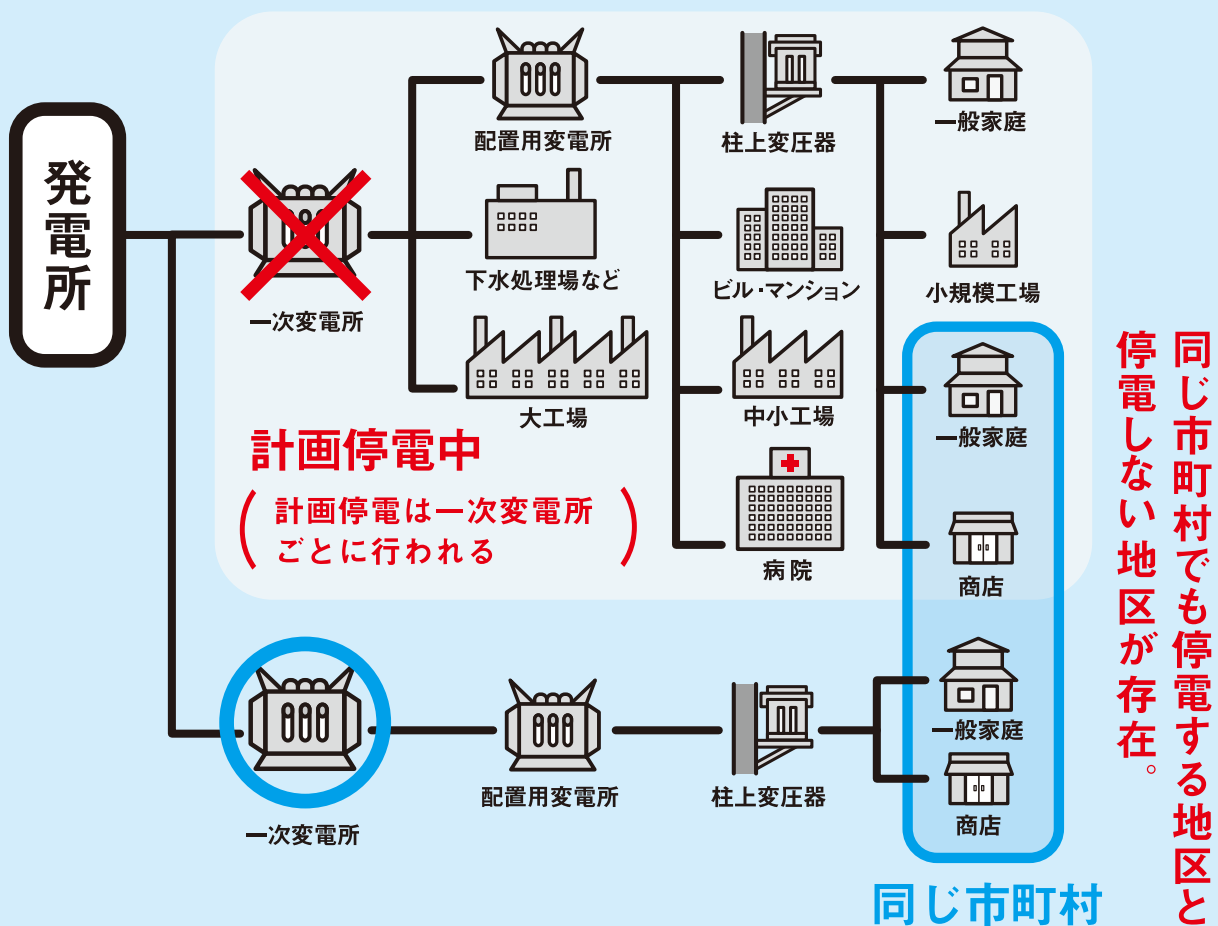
発電所

一次変電所

配置用変電所

下水処理場など

大工場

柱上変圧器

ビル・マンション

中小工場

病院

一般家庭

小規模工場

一般家庭

商店

計画停電中

（計画停電は一次変電所ごとに行われる）

一次変電所

配置用変電所

柱上変圧器

一般家庭

商店

同じ市町村

同じ市町村でも停電する地区と停電しない地区が存在。